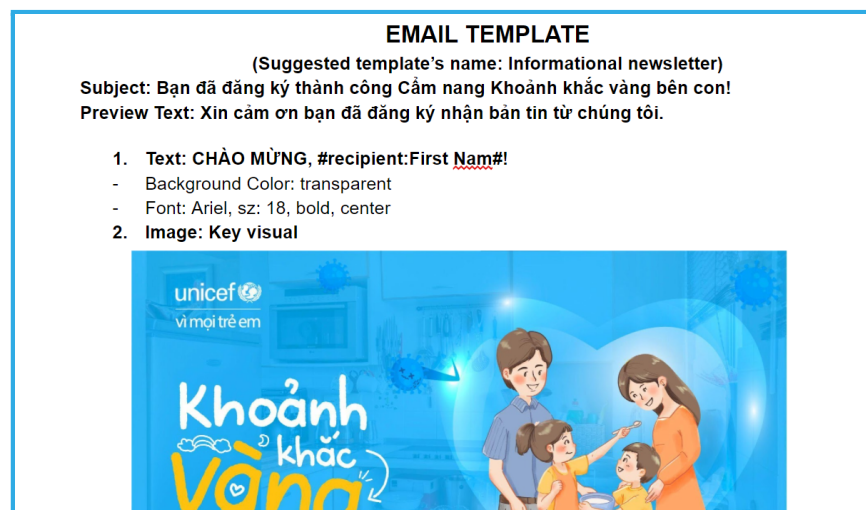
EMAIL TEMPLATE

(Suggested template's name: Informational newsletter)

Subject: Bạn đã đăng ký thành công Cẩm nang Khoảnh khắc vàng bên con!

Preview Text: Xin cảm ơn bạn đã đăng ký nhận bản tin từ chúng tôi.

1. Text: CHÀO MỪNG, #recipient:First Nam#!
- Background Color: transparent
- Font: Ariel, sz: 18, bold, center
2. Image: Key visual

unicef
vì mọi trẻ em

Khoảnh khắc vàng